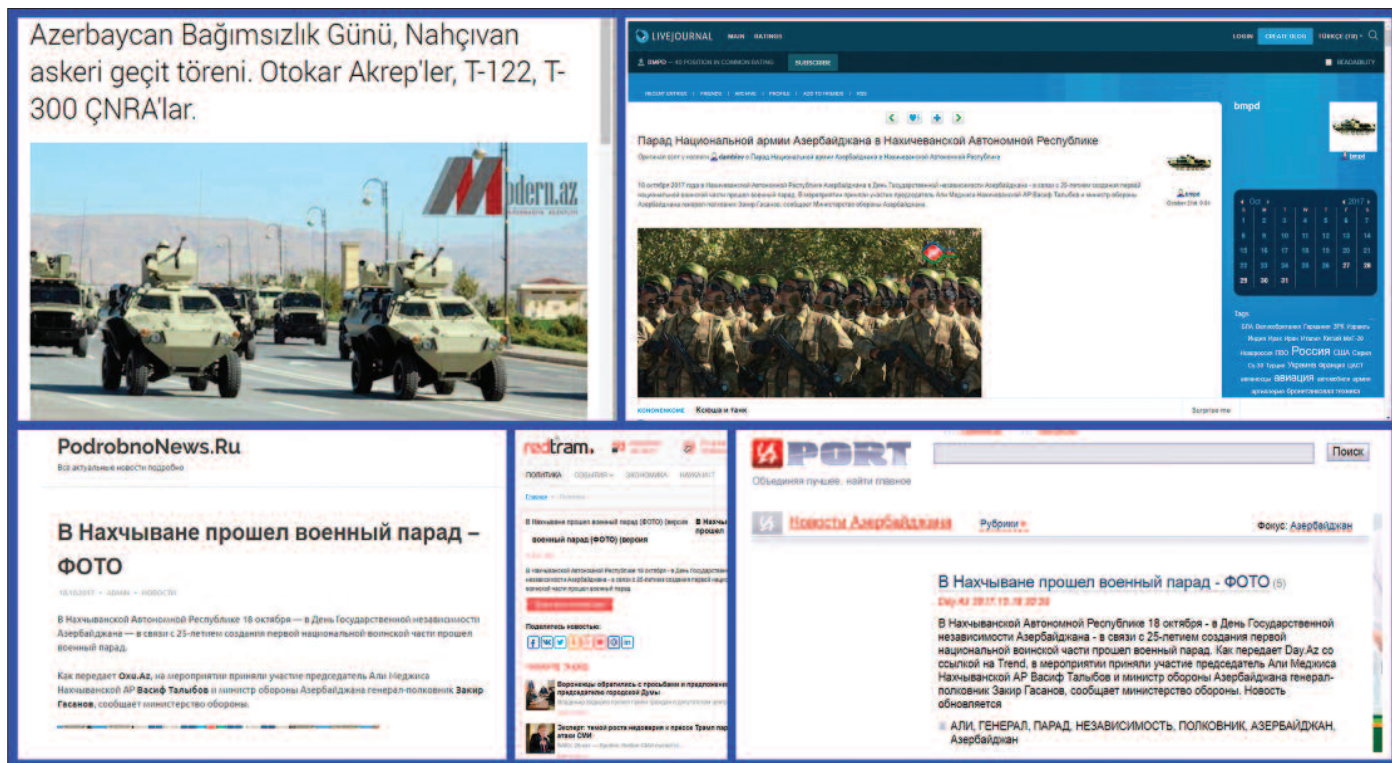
Azerbaycan Bağımsızlık Günü, Nahçıvan askeri geçit töreni. Otokar Akrep'ler, T-122, T-300 ÇNRA'lar.

Modern.az

LIVEJOURNAL MAIN RATINGS LOGIN CREATE BLOG TÜRKÇE (TR)

BMPD — 45 POSITION IN COMMON RATING SUBSCRIBE READABILITY

RECENT ENTRIES FRIENDS ARCHIVE PROFILE ADD TO MEMORIES

Парад Национальной армии Азербайджана в Нахичеванской Автономной Республике

10 октября 2017 года в Нахичеванской Автономной Республике Азербайджана в День Государственной независимости Азербайджана - в связи с 25-летием создания первой национальной воинской части прошел военный парад. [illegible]

bmpd

Oct 2017

Tags

Россия США авиация

Ксюша и танк

PodrobnoNews.Ru

Все актуальные новости подробно

В Нахчыване прошел военный парад – ФОТО

В Нахчыванской Автономной Республике 18 октября — в День Государственной независимости Азербайджана — в связи с 25-летием создания первой национальной воинской части прошел военный парад.

Как передает Oxu.Az, на мероприятии приняли участие председатель Али Меджиса Нахчыванской АР Васиф Талыбов и министр обороны Азербайджана генерал-полковник Закир Гасанов, сообщает министерство обороны.

redtram.

ПОЛИТИКА СОБЫТИЯ ЭКОНОМИКА

В Нахчыване прошел военный парад (ФОТО) (версия

В Нахчыванской Автономной Республике 18 октября - в День Государственной независимости Азербайджана - в связи с 25-летием создания первой национальной воинской части прошел военный парад

Поделитесь новостью:

Воронежцы обратились с просьбами и предложениями к председателю городской Думы

Эксперт: темой роста недоверия к прессе Трамп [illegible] атаки СМИ

PORT

Объединяя лучшее, найти главное

Поиск

Новости Азербайджана Рубрики Фокус: Азербайджан

В Нахчыване прошел военный парад - ФОТО (5)

Day.Az 2017.10.18 20:30

В Нахчыванской Автономной Республике 18 октября - в День Государственной независимости Азербайджана - в связи с 25-летием создания первой национальной воинской части прошел военный парад. Как передает Day.Az со ссылкой на Trend, в мероприятии приняли участие председатель Али Меджиса Нахчыванской АР Васиф Талыбов и министр обороны Азербайджана генерал-полковник Закир Гасанов, сообщает министерство обороны. Новость обновляется

АЛИ, ГЕНЕРАЛ, ПАРАД, НЕЗАВИСИМОСТЬ, ПОЛКОВНИК, АЗЕРБАЙДЖАН, Азербайджан